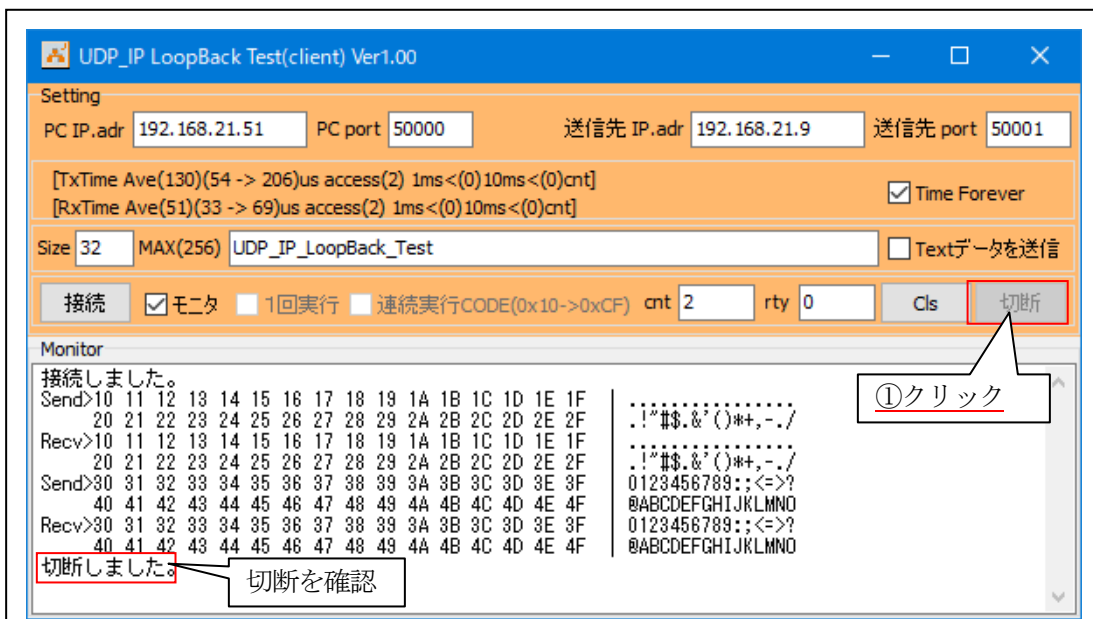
UDP_IP LoopBack Test(client) Ver1.00

Setting
PC IP.adr 192.168.21.51 PC port 50000 送信先 IP.adr 192.168.21.9 送信先 port 50001

[TxTime Ave(130)(54 -> 206)us access(2) 1ms<(0)10ms<(0)cnt]
[RxTime Ave(51)(33 -> 69)us access(2) 1ms<(0)10ms<(0)cnt]
Time Forever

Size 32 MAX(256) UDP_IP_LoopBack_Test Textデータを送信

接続 モニタ 1回実行 連続実行CODE(0x10->0xCF) cnt 2 rty 0 Cls 切断

Monitor
接続しました。
Send>10 11 12 13 14 15 16 17 18 19 1A 1B 1C 1D 1E 1F | ................
20 21 22 23 24 25 26 27 28 29 2A 2B 2C 2D 2E 2F | .!"#$.&'()*+,-./
Recv>10 11 12 13 14 15 16 17 18 19 1A 1B 1C 1D 1E 1F | ................
20 21 22 23 24 25 26 27 28 29 2A 2B 2C 2D 2E 2F | .!"#$.&'()*+,-./
Send>30 31 32 33 34 35 36 37 38 39 3A 3B 3C 3D 3E 3F | 0123456789:;<=>?
40 41 42 43 44 45 46 47 48 49 4A 4B 4C 4D 4E 4F | @ABCDEFGHIJKLMNO
Recv>30 31 32 33 34 35 36 37 38 39 3A 3B 3C 3D 3E 3F | 0123456789:;<=>?
40 41 42 43 44 45 46 47 48 49 4A 4B 4C 4D 4E 4F | @ABCDEFGHIJKLMNO
切断しました。

①クリック

切断を確認